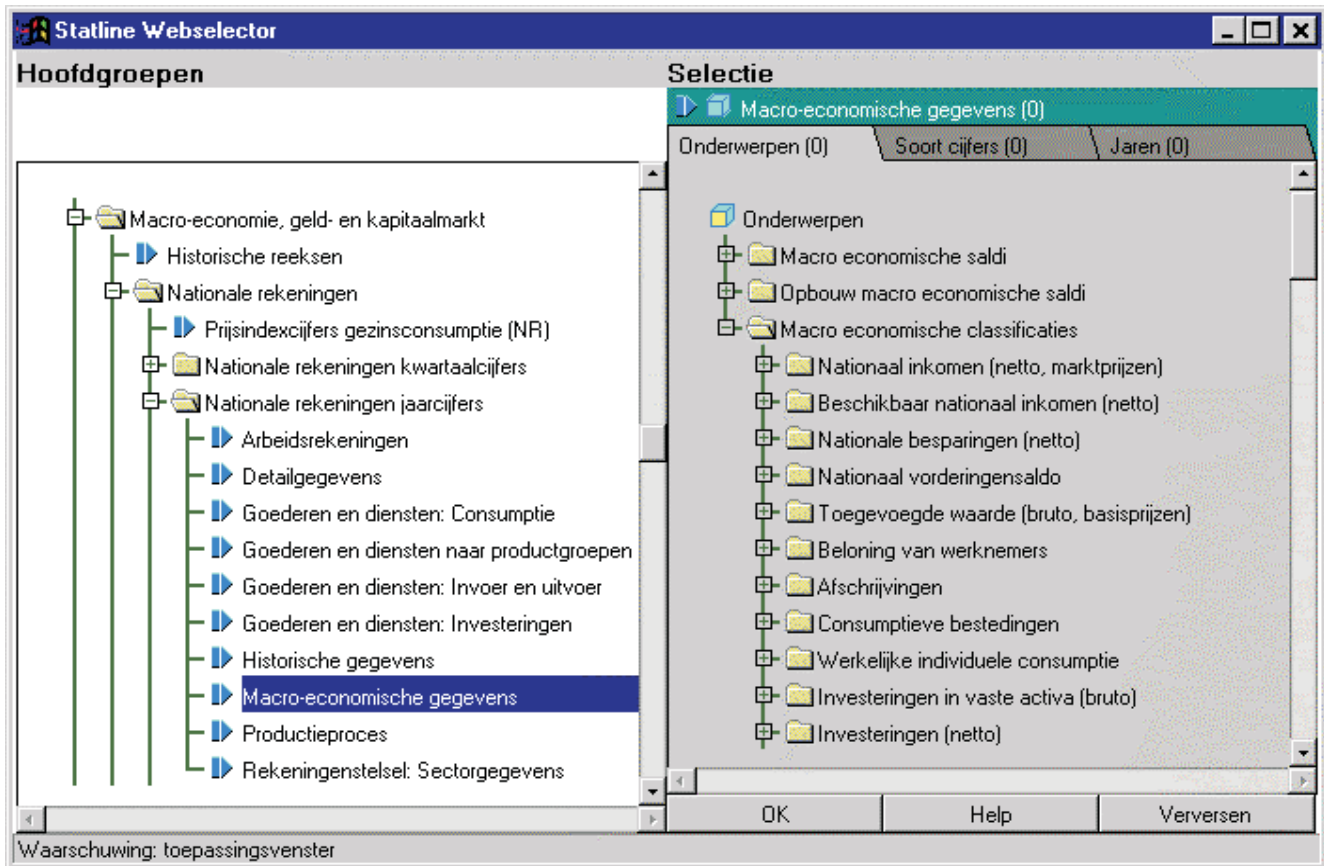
Statline Webselector

Hoofdgroepen

Macro-economie, geld- en kapitaalmarkt
Historische reeksen
Nationale rekeningen
Prijsindexcijfers gezinsconsumptie (NR)
Nationale rekeningen kwartaalcijfers
Nationale rekeningen jaarcijfers
Arbeidsrekeningen
Detailgegevens
Goederen en diensten: Consumptie
Goederen en diensten naar productgroepen
Goederen en diensten: Invoer en uitvoer
Goederen en diensten: Investeringen
Historische gegevens
Macro-economische gegevens
Productieproces
Rekeningenstelsel: Sectorgegevens

Selectie

Macro-economische gegevens (0)

Onderwerpen (0)
Soort cijfers (0)
Jaren (0)

Onderwerpen
Macro economische saldi
Opbouw macro economische saldi
Macro economische classificaties
Nationaal inkomen (netto, marktprijzen)
Beschikbaar nationaal inkomen (netto)
Nationale besparingen (netto)
Nationaal vorderingensaldo
Toegevoegde waarde (bruto, basisprijzen)
Beloning van werknemers
Afschrijvingen
Consumptieve bestedingen
Werkelijke individuele consumptie
Investeringen in vaste activa (bruto)
Investeringen (netto)

OK
Help
Verversen

Waarschuwing: toepassingsvenster